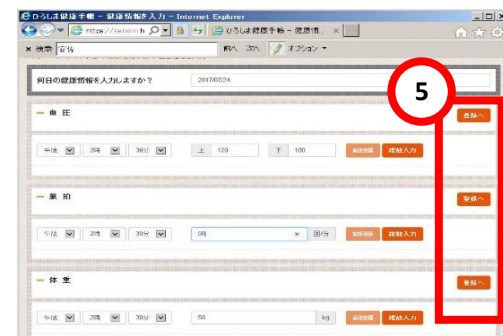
ひろしま健康手帳 - 健康情報入力 - Internet Explorer

https://kenmin.h

ひろしま健康手帳 - 健康情

× 検索 血圧 前へ 次へ オプション

何日の健康情報を入力しますか？ 2017/07/24

5

血圧

登録へ

午後 2時 30分 上 120 下 100 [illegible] 複数入力

脈拍

登録へ

午後 2時 30分 90 × 回/分 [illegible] 複数入力

体重

登録へ

午後 2時 30分 50 kg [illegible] 複数入力